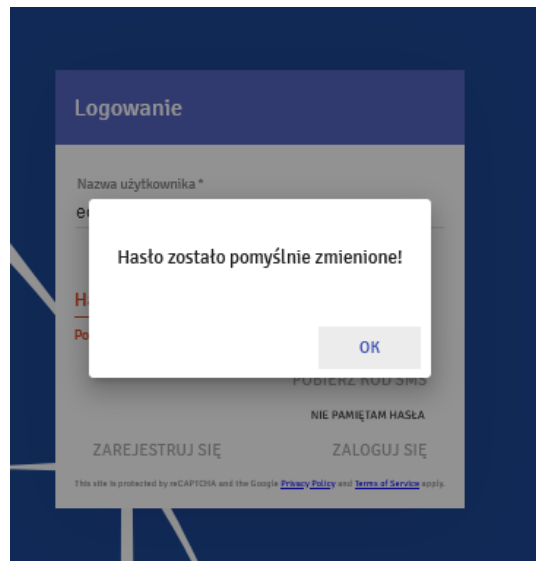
Logowanie

Nazwa użytkownika *

e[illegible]

H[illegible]

Po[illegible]

Hasło zostało pomyślnie zmienione!

OK

POBIERZ KOD SMS

NIE PAMIĘTAM HASŁA

ZAREJESTRUJ SIĘ

ZALOGUJ SIĘ

This site is protected by reCAPTCHA and the Google Privacy Policy and Terms of Service apply.